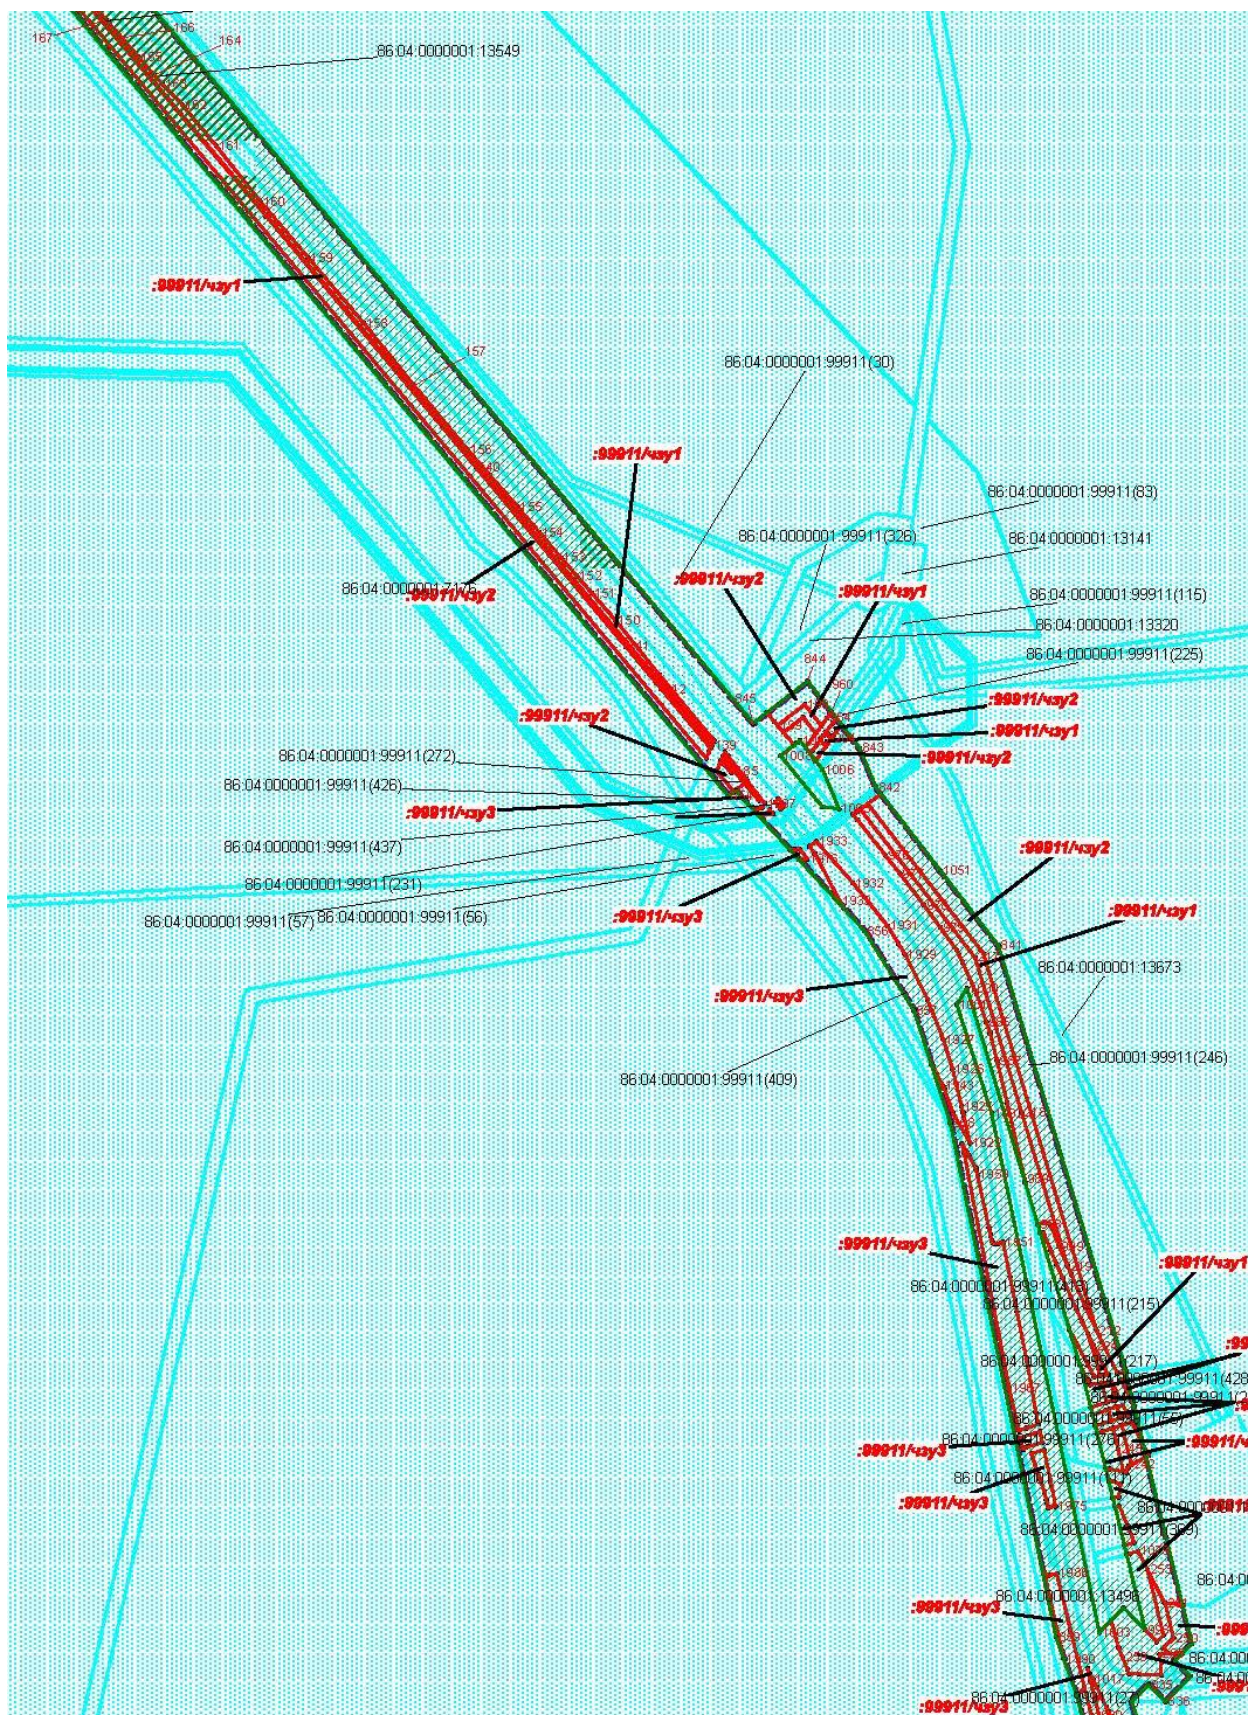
167
166
164
86:04:0000001:13549
161
160
:99911/чзу1
159
158
157
86:04:0000001:99911(30)
:99911/чзу1
156
155
154
86:04:0000001:99911(83)
86:04:0000001:99911(326)
86:04:0000001:13141
86:04:0000001:7176
:99911/чзу2
:99911/чзу2
:99911/чзу1
86:04:0000001:99911(115)
86:04:0000001:13320
86:04:0000001:99911(225)
844
845
:99911/чзу2
:99911/чзу1
843
:99911/чзу2
:99911/чзу2
1006
842
86:04:0000001:99911(272)
86:04:0000001:99911(426)
:99911/чзу3
86:04:0000001:99911(437)
1933
:99911/чзу2
1051
86:04:0000001:99911(231)
1932
86:04:0000001:99911(57)
86:04:0000001:99911(56)
:99911/чзу3
:99911/чзу1
1931
841
86:04:0000001:13673
:99911/чзу3
86:04:0000001:99911(246)
86:04:0000001:99911(409)
:99911/чзу3
:99911/чзу1
86:04:0000001:99911(413)
86:04:0000001:99911(215)
86:04:0000001:13554(217)
:99911/чзу3
86:04:0000001:99911(276)
86:04:0000001:99911(369)
:99911/чзу3
86:04:0000001:13496
:99911/чзу3
86:04:0000001:99911(27)